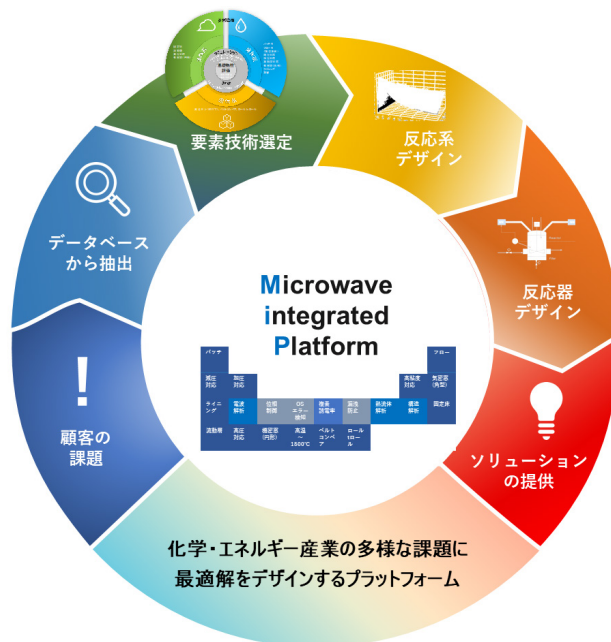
要素技術選定

反応系
デザイン

反応器
デザイン

ソリューション
の提供

顧客の
課題

データベース
から抽出

Microwave
integrated
Platform

バッチ

フロー

高圧
対応

耐圧
対応

高粘度
対応

気密容
(角型)

ライニング

電波
解析

位相
制御

CG
エネー
価値

温度
調整率

温度
抑止

熱流体
解析

構造
解析

固定床

流動層

高圧
対応

楕円容
(丸形)

高温
~
1500°C

ベルト
コンベア

ロール
toロール

化学・エネルギー産業の多様な課題に
最適解をデザインするプラットフォーム